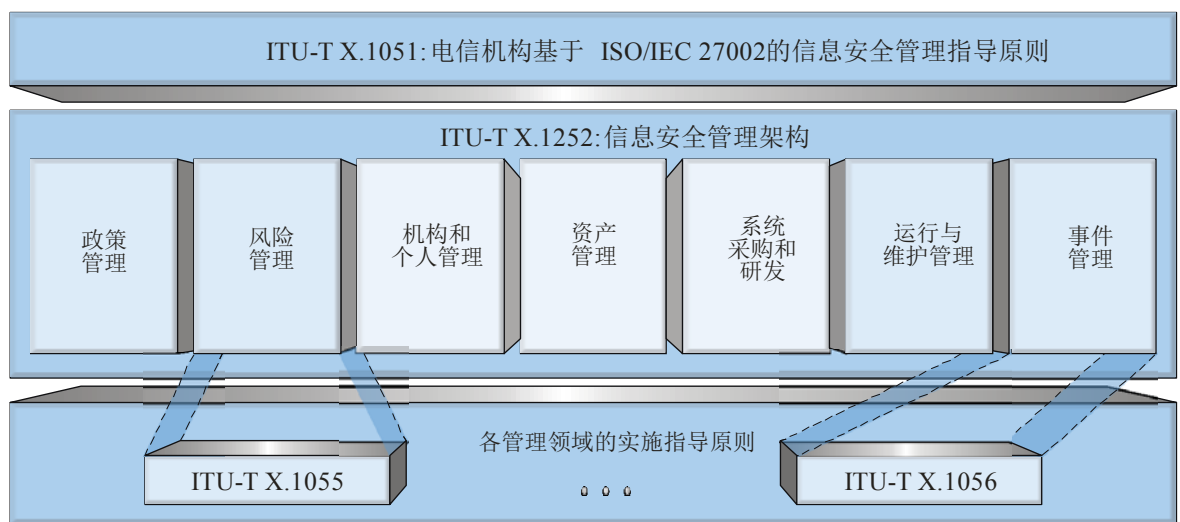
ITU-T X.1051: 电信机构基于 ISO/IEC 27002的信息安全管理指导原则

ITU-T X.1252: 信息安全管理架构

政策管理

风险管理

机构和个人管理

资产管理

系统采购和研发

运行与维护管理

事件管理

各管理领域的实施指导原则

ITU-T X.1055

ITU-T X.1056